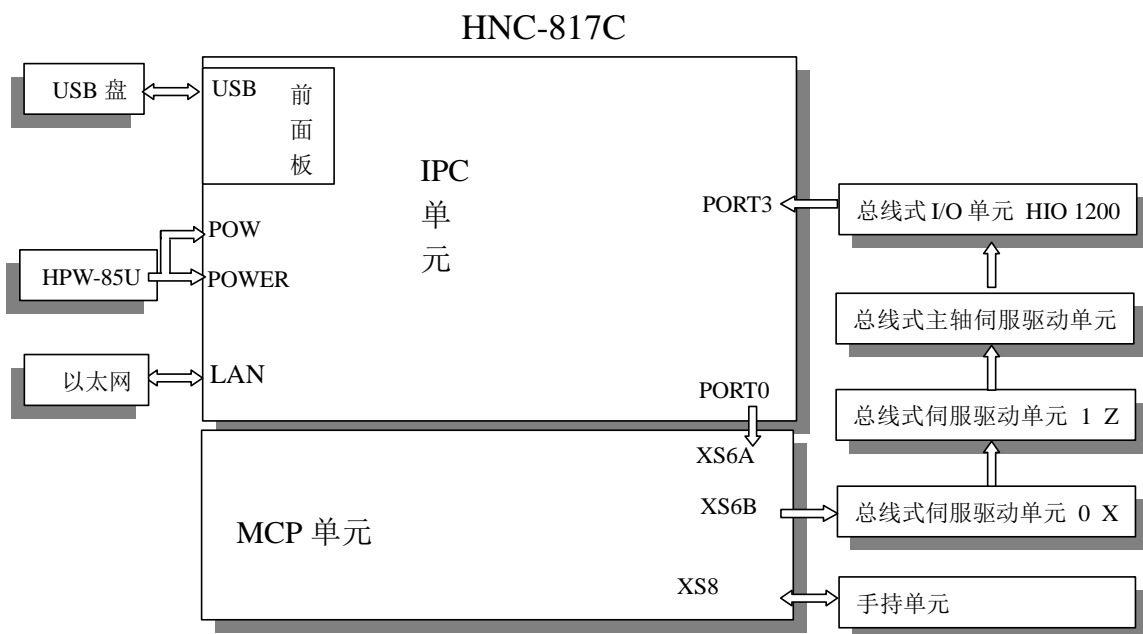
HNC-817C

USB 盘

USB

前
面
板

IPC
单
元

POW

HPW-85U

POWER

以太网

LAN

PORT3

总线式 I/O 单元 HIO 1200

总线式主轴伺服驱动单元

PORT0

总线式伺服驱动单元 1 Z

XS6A

XS6B

MCP 单元

总线式伺服驱动单元 0 X

XS8

手持单元